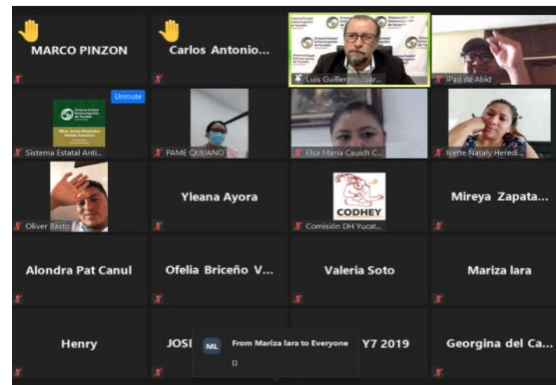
MARCO PINZON

Carlos Antonio...

Luis Guillermo Jiar...

iPad de Abid

Unmute

Sistema Estatal Anti...

PAME QUIJANO

Elsa María Cauich C...

Irene Nataly Heredi...

Oliver Basto

Yleana Ayora

CODHEY

Comisión DH Yucat...

Mireya Zapata...

Alondra Pat Canul

Ofelia Briceño V...

Valeria Soto

Mariza lara

Henry

JOSI

ML From Mariza lara to Everyone

D

Y7 2019

Georgina del Ca...